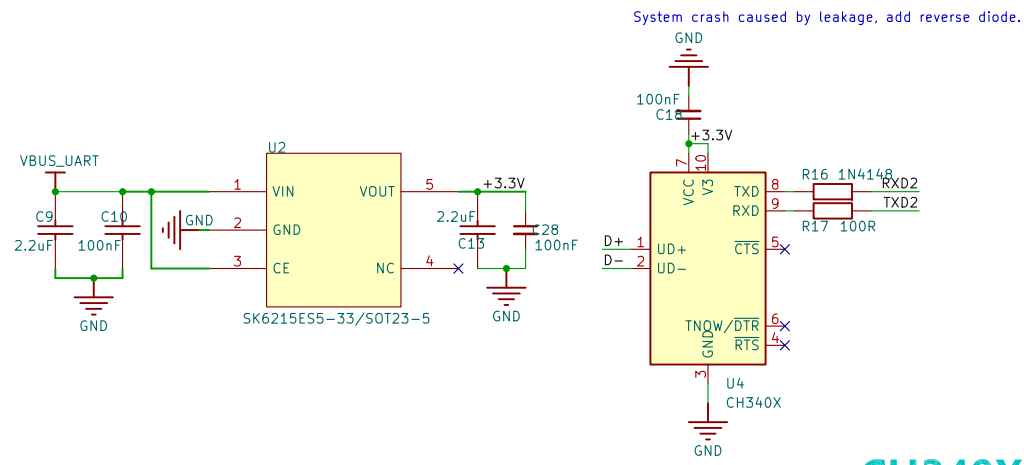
System crash caused by leakage, add reverse diode.

GND

100nF
C18

+3.3V

VBUS_UART

U2

1 VIN
2 GND
3 CE
VOUT 5
NC 4

GND

C9
2.2uF

C10
100nF

GND

SK6215ES5-33/SOT23-5

+3.3V

2.2uF
C13

C28
100nF

GND

7 VCC
10 V3

TXD 8
RXD 9
$\overline{CTS}$ 5
TNOW/$\overline{DTR}$ 6
$\overline{RTS}$ 4

D+ 1 UD+
D- 2 UD-

GND
3

R16 1N4148
RXD2
TXD2
R17 100R

U4
CH340X

GND